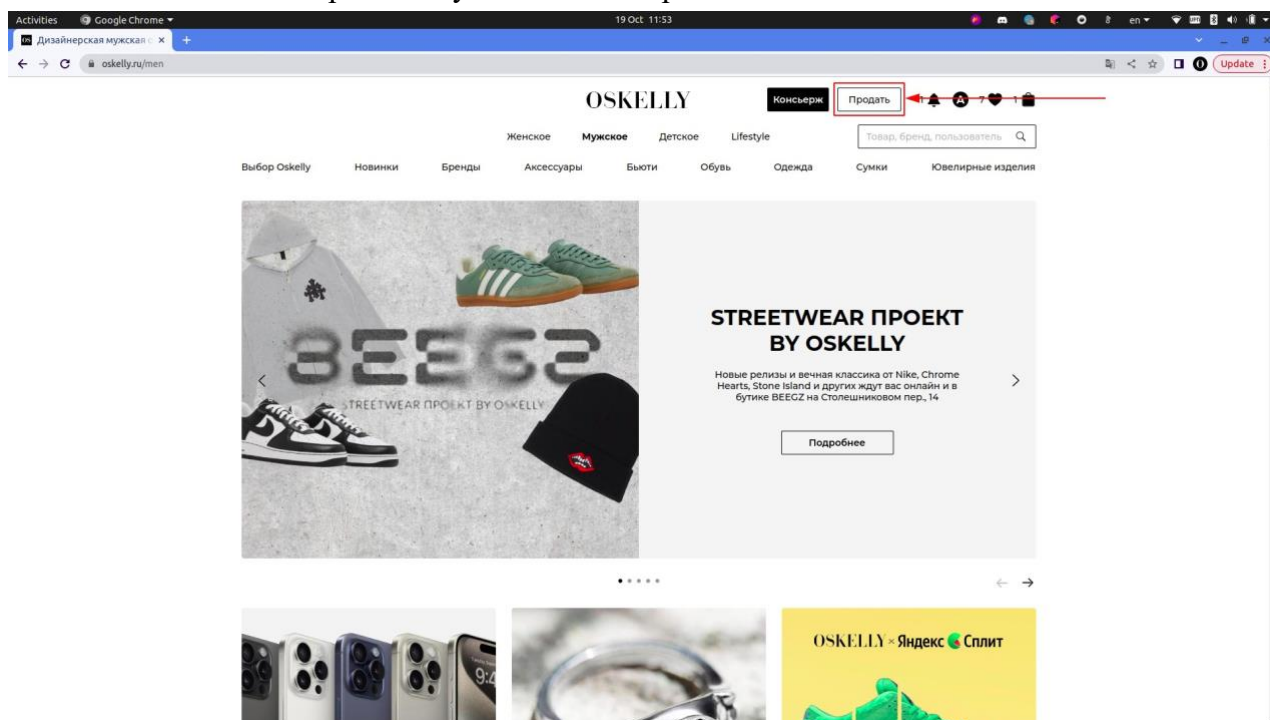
Activities Google Chrome 19 Oct 11:53 en

Дизайнерская мужская с ×

oskelly.ru/men

Update

OSKELLY

Консьерж Продать 7 1

Женское Мужское Детское Lifestyle

Товар, бренд, пользователь

Выбор Oskelly Новинки Бренды Аксессуары Бьюти Обувь Одежда Сумки Ювелирные изделия

BEEGZ

STREETWEAR ПРОЕКТ BY OSKELLY

STREETWEAR ПРОЕКТ BY OSKELLY

Новые релизы и вечная классика от Nike, Chrome Hearts, Stone Island и других ждут вас онлайн и в бутике BEEGZ на Столешниковом пер., 14

Подробнее

OSKELLY × Яндекс Сплит